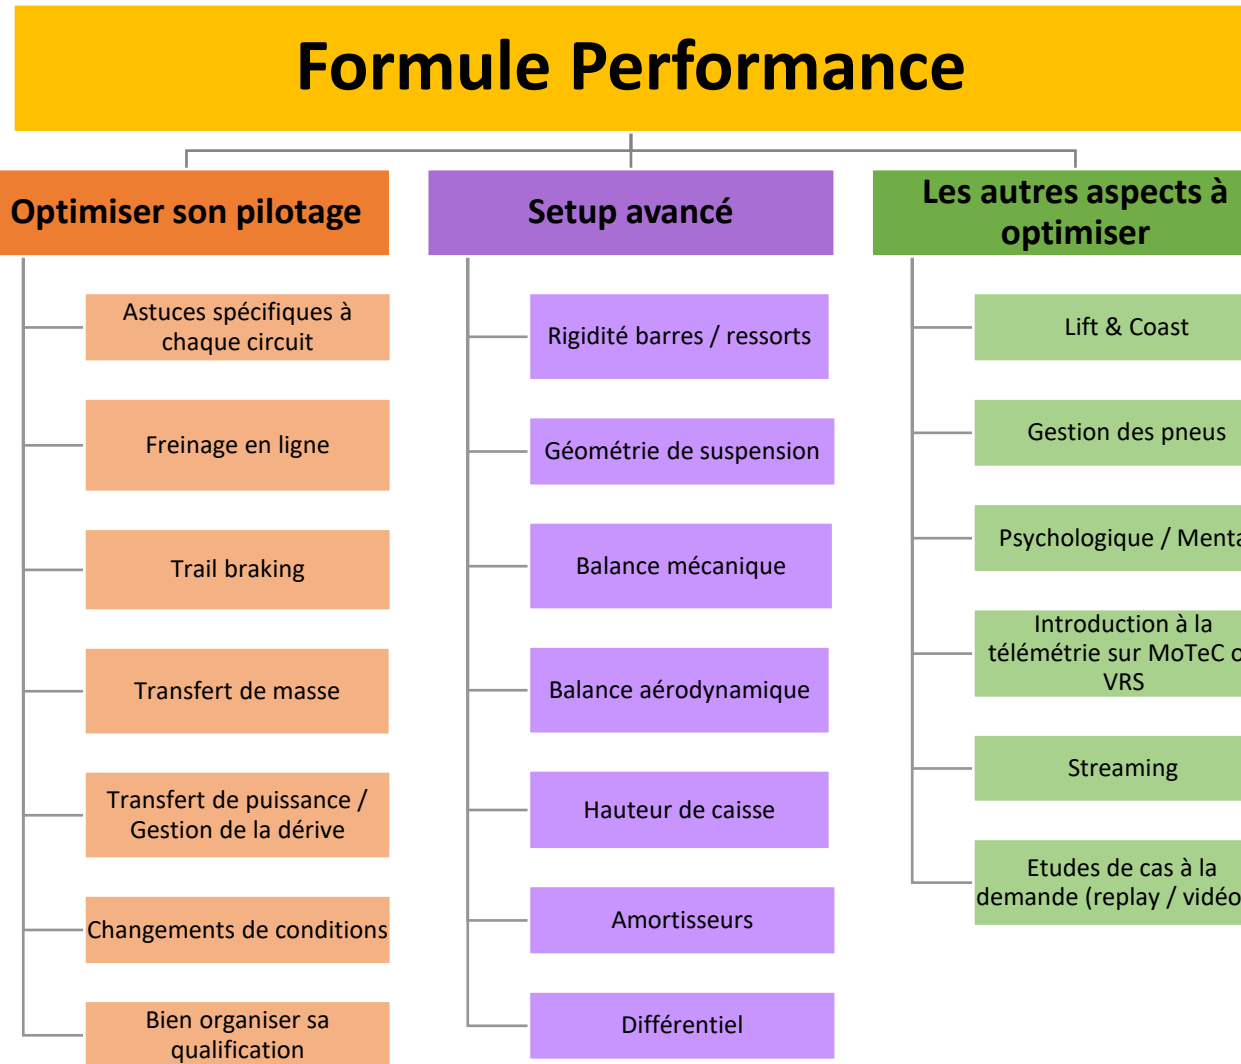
Formule Performance

Optimiser son pilotage

Astuces spécifiques à chaque circuit

Freinage en ligne

Trail braking

Transfert de masse

Transfert de puissance / Gestion de la dérive

Changements de conditions

Bien organiser sa qualification

Setup avancé

Rigidité barres / ressorts

Géométrie de suspension

Balance mécanique

Balance aérodynamique

Hauteur de caisse

Amortisseurs

Différentiel

Les autres aspects à optimiser

Lift & Coast

Gestion des pneus

Psychologique / Menta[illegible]

Introduction à la télémétrie sur MoTeC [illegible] VRS

Streaming

Etudes de cas à la demande (replay / vidéo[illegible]